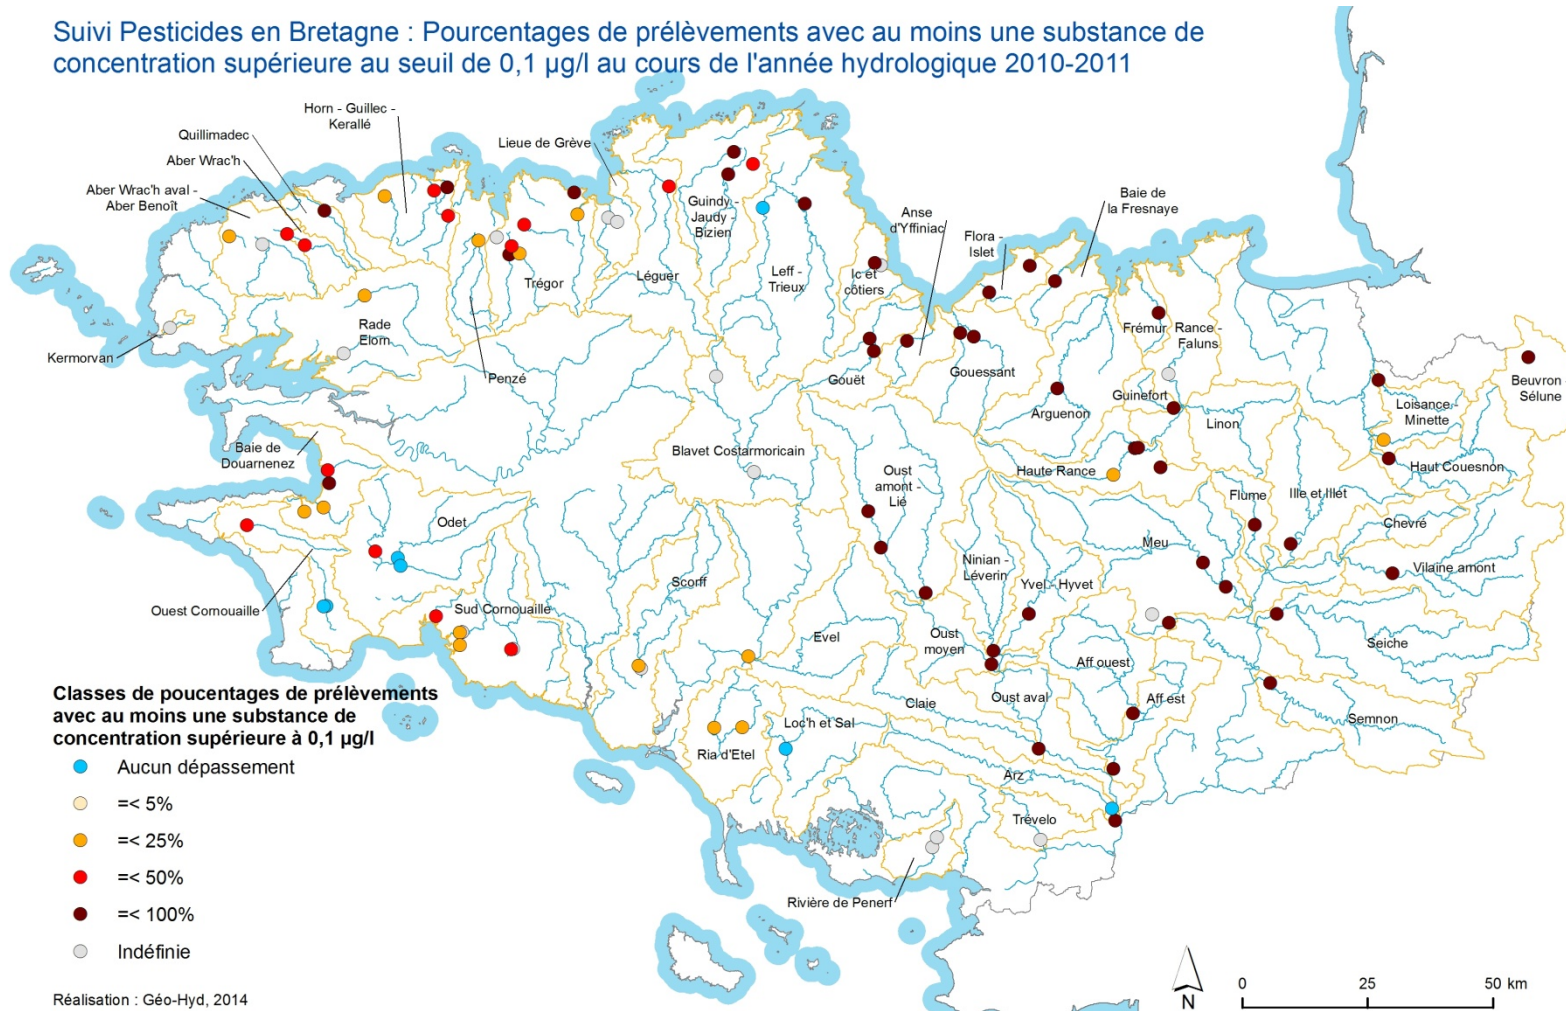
Suivi Pesticides en Bretagne : Pourcentages de prélèvements avec au moins une substance de concentration supérieure au seuil de 0,1 µg/l au cours de l'année hydrologique 2010-2011

Horn - Guillec - Kerallé
Quillimadec
Aber Wrac'h
Aber Wrac'h aval - Aber Benoît
Lieue de Grève
Guindy - Jaudy - Bizien
Anse d'Yffiniac
Baie de la Fresnaye
Flora - Islet
Ic et côtiers
Leff - Trieux
Léguer
Trégor
Rade Elorn
Kermorvan
Penzé
Gouët
Gouessant
Frémur
Rance - Faluns
Beuvron Sélune
Loisance Minette
Guinefort
Arguenon
Linon
Baie de Douarnenez
Blavet Costarmoricain
Oust amont - Lié
Haute Rance
Haut Couesnon
Flume
Ille et Illet
Odet
Chevré
Meu
Ninian - Léverin
Yvel - Hyvet
Vilaine amont
Ouest Cornouaille
Scorff
Sud Cornouaille
Evel
Oust moyen
Seiche
Aff ouest
Oust aval
Aff est
Claie
Semnon
Loc'h et Sal
Ria d'Etel
Arz
Trévelo
Rivière de Penerf

Classes de poucentages de prélèvements avec au moins une substance de concentration supérieure à 0,1 µg/l
Aucun dépassement
=< 5%
=< 25%
=< 50%
=< 100%
Indéfinie

Réalisation : Géo-Hyd, 2014

N
0 25 50 km